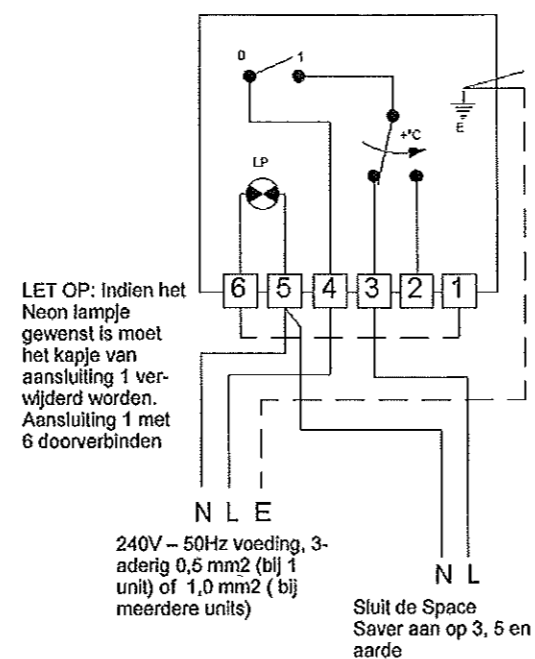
0
1
+°C
E
LP

6
5
4
3
2
1

LET OP: Indien het Neon lampje gewenst is moet het kapje van aansluiting 1 verwijderd worden. Aansluiting 1 met 6 doorverbinden

N L E

240V – 50Hz voeding, 3-aderig 0,5 mm2 (bij 1 unit) of 1,0 mm2 ( bij meerdere units)

N L

Sluit de Space Saver aan op 3, 5 en aarde